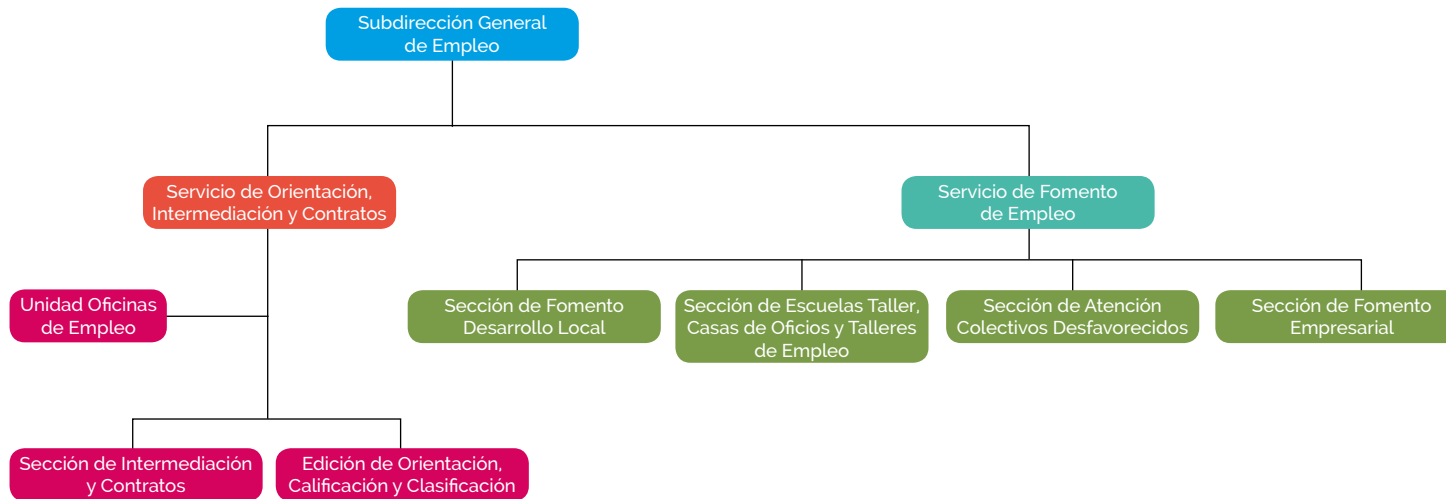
Subdirección General de Empleo

Servicio de Orientación, Intermediación y Contratos

Servicio de Fomento de Empleo

Unidad Oficinas de Empleo

Sección de Fomento Desarrollo Local

Sección de Escuelas Taller, Casas de Oficios y Talleres de Empleo

Sección de Atención Colectivos Desfavorecidos

Sección de Fomento Empresarial

Sección de Intermediación y Contratos

Edición de Orientación, Calificación y Clasificación